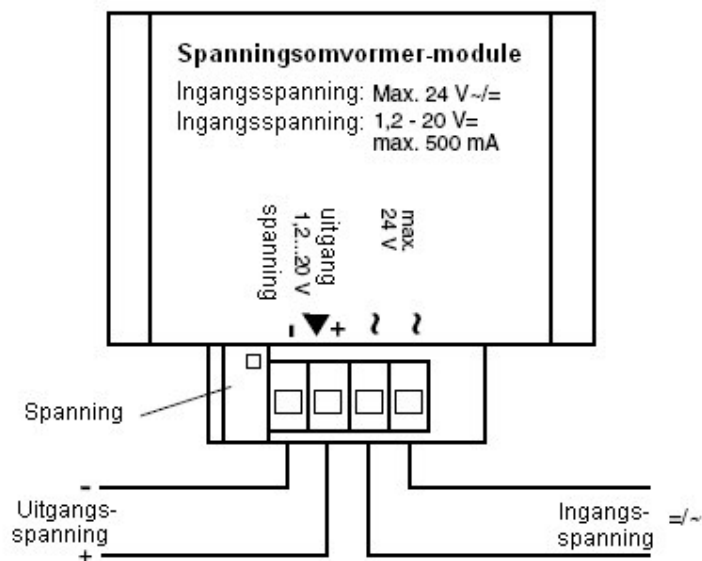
Spanningsomvormer-module
Ingangsspanning: Max. 24 V~/=
Ingangsspanning: 1,2 - 20 V= max. 500 mA

spanning
uitgang 1,2...20 V

max. 24 V

- ▼+ ~ ~

Spanning

-
Uitgangs-
spanning
+

Ingangs-
spanning
=/~